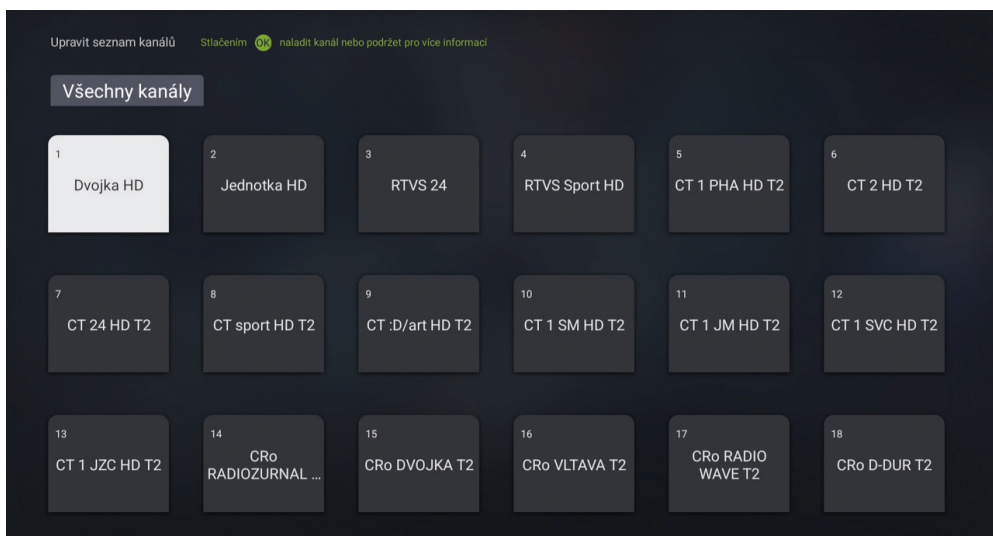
Upravit seznam kanálů Stlačením OK naladit kanál nebo podržet pro více informací

Všechny kanály

1
Dvojka HD

2
Jednotka HD

3
RTVS 24

4
RTVS Sport HD

5
CT 1 PHA HD T2

6
CT 2 HD T2

7
CT 24 HD T2

8
CT sport HD T2

9
CT :D/art HD T2

10
CT 1 SM HD T2

11
CT 1 JM HD T2

12
CT 1 SVC HD T2

13
CT 1 JZC HD T2

14
CRo RADIOZURNAL ...

15
CRo DVOJKA T2

16
CRo VLTAVA T2

17
CRo RADIO WAVE T2

18
CRo D-DUR T2